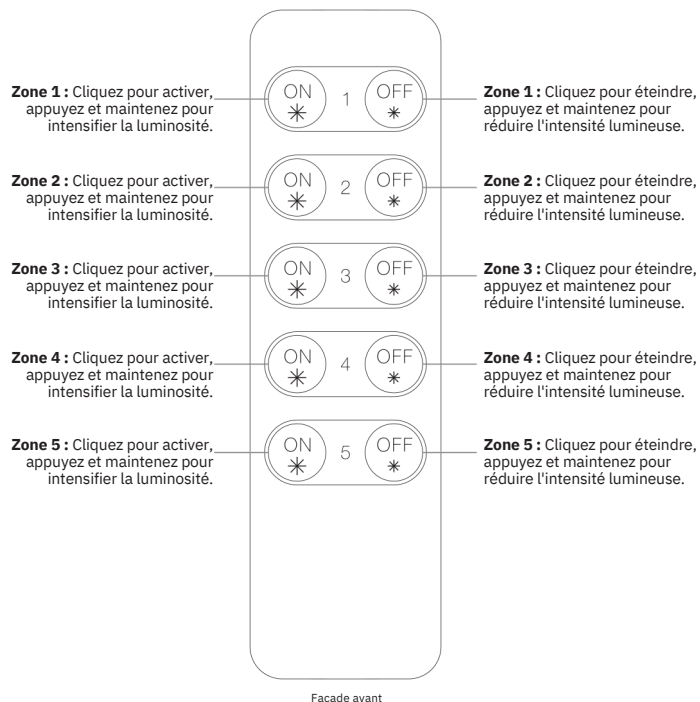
**Zone 1 :** Cliquez pour activer, appuyez et maintenez pour intensifier la luminosité.

ON
1
OFF

**Zone 1 :** Cliquez pour éteindre, appuyez et maintenez pour réduire l'intensité lumineuse.

**Zone 2 :** Cliquez pour activer, appuyez et maintenez pour intensifier la luminosité.

ON
2
OFF

**Zone 2 :** Cliquez pour éteindre, appuyez et maintenez pour réduire l'intensité lumineuse.

**Zone 3 :** Cliquez pour activer, appuyez et maintenez pour intensifier la luminosité.

ON
3
OFF

**Zone 3 :** Cliquez pour éteindre, appuyez et maintenez pour réduire l'intensité lumineuse.

**Zone 4 :** Cliquez pour activer, appuyez et maintenez pour intensifier la luminosité.

ON
4
OFF

**Zone 4 :** Cliquez pour éteindre, appuyez et maintenez pour réduire l'intensité lumineuse.

**Zone 5 :** Cliquez pour activer, appuyez et maintenez pour intensifier la luminosité.

ON
5
OFF

**Zone 5 :** Cliquez pour éteindre, appuyez et maintenez pour réduire l'intensité lumineuse.

Facade avant